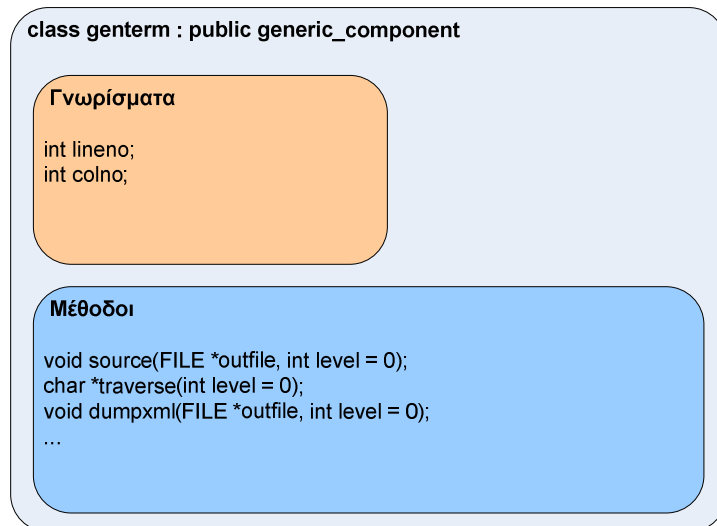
class genterm : public generic_component

Γνωρίσματα

int lineno;
int colno;

Μέθοδοι

void source(FILE *outfile, int level = 0);
char *traverse(int level = 0);
void dumpxml(FILE *outfile, int level = 0);
...